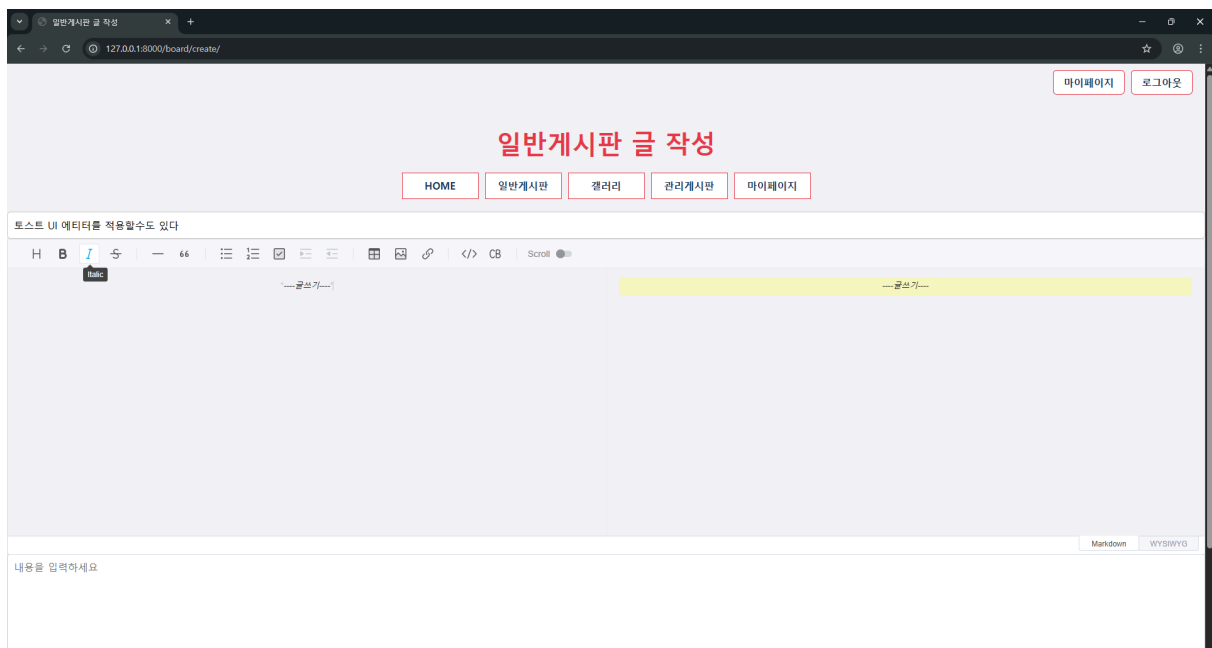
일반게시판 글 작성
127.0.0.1:8000/board/create/

마이페이지 로그아웃

일반게시판 글 작성

HOME 일반게시판 갤러리 관리게시판 마이페이지

토스트 UI 에디터를 적용할수도 있다

H B I S — 66 CB Scroll
Italic

*----글쓰기----*

----글쓰기----

Markdown WYSIWYG

내용을 입력하세요